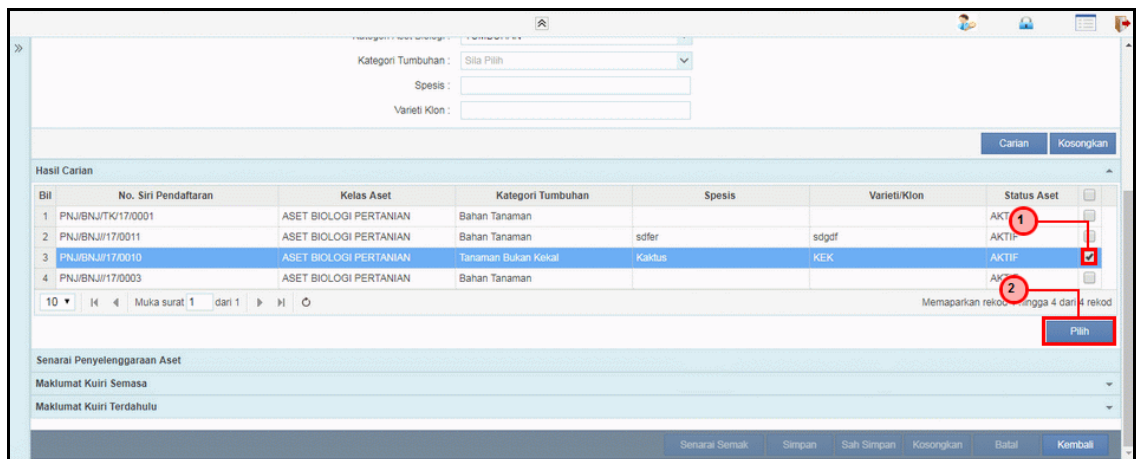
Kategori Aset Biologi : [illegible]

Kategori Tumbuhan : Sila Pilih

Spesis :

Varieti Klon :

Carian Kosongkan

Hasil Carian

| Bil | No. Siri Pendaftaran | Kelas Aset | Kategori Tumbuhan | Spesis | Varieti/Klon | Status Aset |
|---|---|---|---|---|---|---|
| 1 | PNJ/BNJ/TK/17/0001 | ASET BIOLOGI PERTANIAN | Bahan Tanaman | | | AKT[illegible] |
| 2 | PNJ/BNJ//17/0011 | ASET BIOLOGI PERTANIAN | Bahan Tanaman | sdfer | sdgdf | AKTIF |
| 3 | PNJ/BNJ//17/0010 | ASET BIOLOGI PERTANIAN | Tanaman Bukan Kekal | Kaktus | KEK | AKTIF |
| 4 | PNJ/BNJ//17/0003 | ASET BIOLOGI PERTANIAN | Bahan Tanaman | | | AKT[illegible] |

1

2

10 Muka surat 1 dari 1

Memaparkan rekod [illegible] hingga 4 dari 4 rekod

Pilih

Senarai Penyelenggaraan Aset

Maklumat Kuiri Semasa

Maklumat Kuiri Terdahulu

Senarai Semak Simpan Sah Simpan Kosongkan Batal Kembali